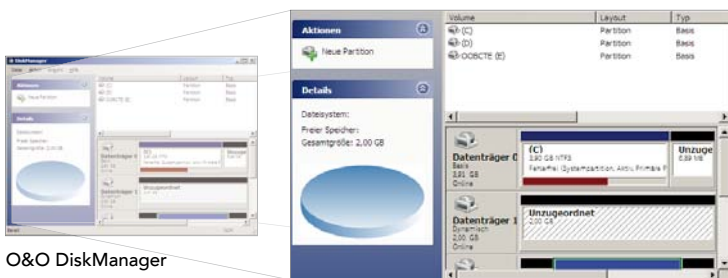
Aktionen

Neue Partition

Details

Dateisystem:
Freier Speicher:
Gesamtgröße: 2,00 GB

| Volume | Layout | Typ |
|---|---|---|
| (C) | Partition | Basis |
| (D) | Partition | Basis |
| OOBCTE (E) | Partition | Basis |

Datenträger 0
Basis
3,91 GB
Online

(C)
3,90 GB NTFS
Fehlerfrei (Systempartition, Aktiv, Primäre P

Unzuge
6,89 MB

Datenträger 1
Dynamisch
2,00 GB
Online

Unzugeordnet
2,00 GB

O&O DiskManager